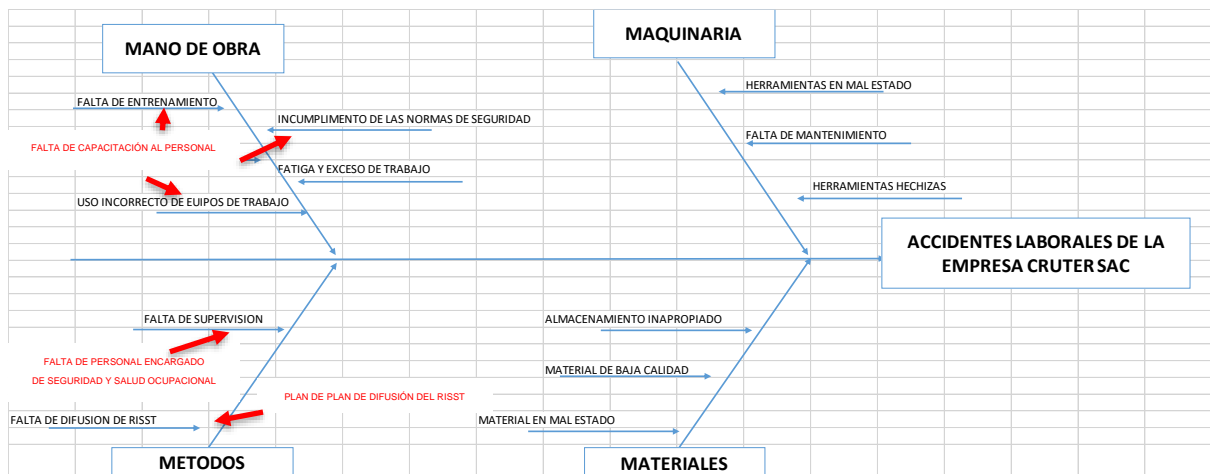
MANO DE OBRA

MAQUINARIA

FALTA DE ENTRENAMIENTO

INCUMPLIMENTO DE LAS NORMAS DE SEGURIDAD

FALTA DE CAPACITACIÓN AL PERSONAL

FATIGA Y EXCESO DE TRABAJO

USO INCORRECTO DE EUIPOS DE TRABAJO

HERRAMIENTAS EN MAL ESTADO

FALTA DE MANTENIMIENTO

HERRAMIENTAS HECHIZAS

ACCIDENTES LABORALES DE LA EMPRESA CRUTER SAC

FALTA DE SUPERVISION

FALTA DE PERSONAL ENCARGADO DE SEGURIDAD Y SALUD OCUPACIONAL

PLAN DE PLAN DE DIFUSIÓN DEL RISST

FALTA DE DIFUSION DE RISST

ALMACENAMIENTO INAPROPIADO

MATERIAL DE BAJA CALIDAD

MATERIAL EN MAL ESTADO

METODOS

MATERIALES